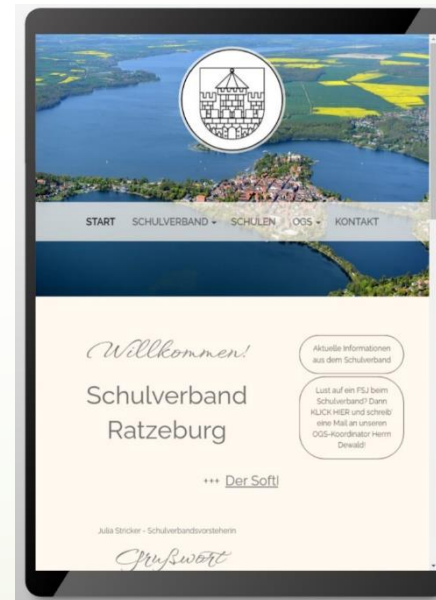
START SCHULVERBAND ▾ SCHULEN OGS ▾ KONTAKT

Willkommen!

Schulverband Ratzeburg

Aktuelle Informationen aus dem Schulverband

Lust auf ein FSJ beim Schulverband? Dann KLICK HIER und schreib eine Mail an unseren OGS-Koordinator Herrn Dewald!

+++ Der Soft!

Julia Stricker - Schulverbandsvorsteherin

Grußwort